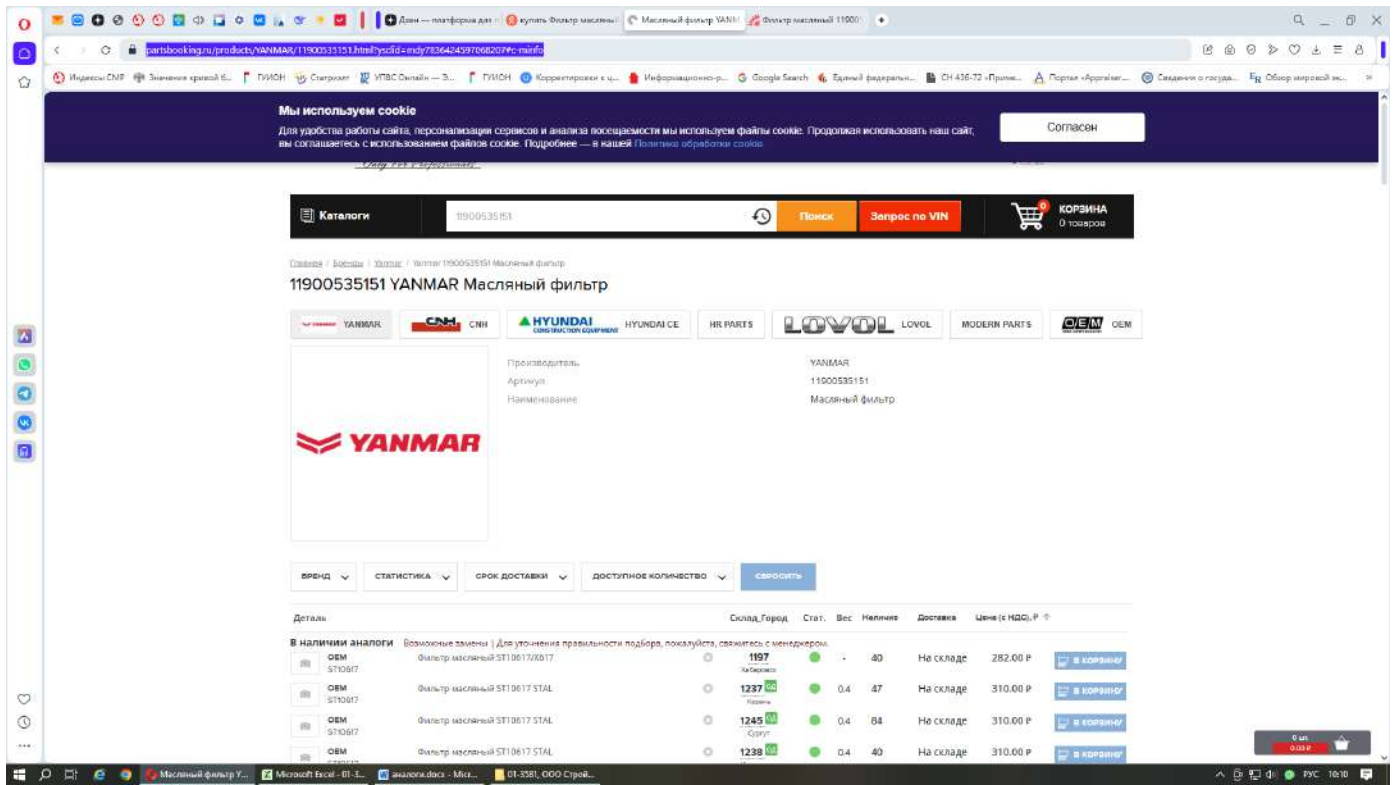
Дзен — платформа для | купить Фильтр масляный | Масляный фильтр YANM | Фильтр масляный 11900

partsbooking.ru/products/YANMAR/11900535151.html?yclid=mdy7836424597068207#c-minfo

Индексы СМР | Значения кривой б... | ГИИОН | Спутник | УПВС Онлайн — З... | ГИИОН | Корректировки с ц... | Информационно-р... | Google Search | Единый федеральн... | СН 436-72 «Приме... | Портал «Appraiser... | Сведения о госуда... | Обзор мировой эк...

Мы используем cookie
Для удобства работы сайта, персонализации сервисов и анализа посещаемости мы используем файлы cookie. Продолжая использовать наш сайт, вы соглашаетесь с использованием файлов cookie. Подробнее — в нашей Политике обработки cookie

Согласен

Only For Professionals

Каталоги | 11900535151 | Поиск | Запрос по VIN | КОРЗИНА 0 товаров

Главная / Бренды / Yanmar / Yanmar 11900535151 Масляный фильтр

11900535151 YANMAR Масляный фильтр

YANMAR | CNH | HYUNDAI CONSTRUCTION EQUIPMENT HYUNDAI CE | HR PARTS | LOVOL LOVOL | MODERN PARTS | OEM OEM

YANMAR

Производитель YANMAR
Артикул 11900535151
Наименование Масляный фильтр

БРЕНД | СТАТИСТИКА | СРОК ДОСТАВКИ | ДОСТУПНОЕ КОЛИЧЕСТВО | СБРОСИТЬ

| Деталь | | Склад, Город | Стат. | Вес | Наличие | Доставка | Цена (с НДС), ₽ | |
|---|---|---|---|---|---|---|---|---|
| В наличии аналоги | Возможные замены \| Для уточнения правильности подбора, пожалуйста, свяжитесь с менеджером. | | | | | | | |
| OEM ST10617 | Фильтр масляный ST10617/X617 | 1197 Хабаровск | | - | 40 | На складе | 282.00 ₽ | В КОРЗИНУ |
| OEM ST10617 | Фильтр масляный ST10617 STAL | 1237 Казань | | 0.4 | 47 | На складе | 310.00 ₽ | В КОРЗИНУ |
| OEM ST10617 | Фильтр масляный ST10617 STAL | 1245 Сургут | | 0.4 | 84 | На складе | 310.00 ₽ | В КОРЗИНУ |
| OEM | Фильтр масляный ST10617 STAL | 1238 | | 0.4 | 40 | На складе | 310.00 ₽ | В КОРЗИНУ |

0 шт. 0.00 ₽

Масляный фильтр Y... | Microsoft Excel - 01-3... | аналоги.docx - Micr... | 01-3581, ООО Строй...
РУС 10:10